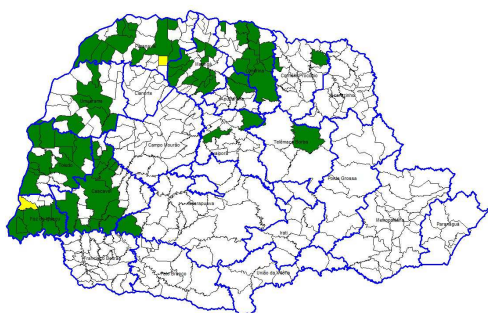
Cianorte
Campo Mourão
Telêmaco Borba
Ponta Grossa
Curitiba
Paranaguá
Cornélio Procópio
Jacarezinho
Apucarana
Cascavel
Toledo
Foz do Iguaçu
Francisco Beltrão
Pato Branco
Guarapuava
Irati
União da Vitória
Umuarama
Pitanga
Ivaiporã